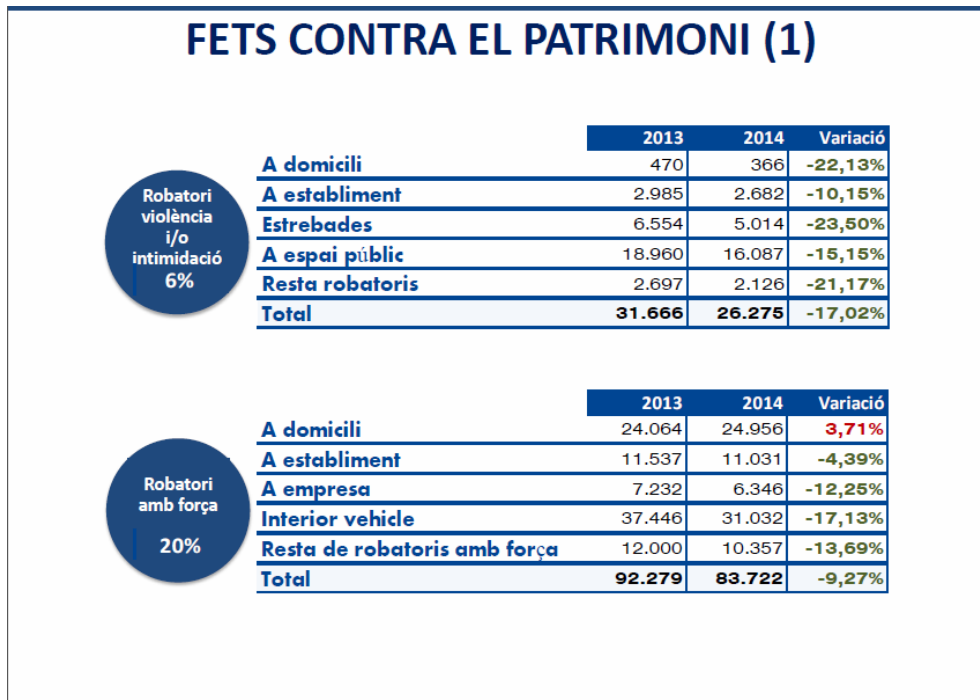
FETS CONTRA EL PATRIMONI (1)

Robatori violència i/o intimidació
6%

| | 2013 | 2014 | Variació |
|---|---|---|---|
| A domicili | 470 | 366 | -22,13% |
| A establiment | 2.985 | 2.682 | -10,15% |
| Estrebades | 6.554 | 5.014 | -23,50% |
| A espai públic | 18.960 | 16.087 | -15,15% |
| Resta robatoris | 2.697 | 2.126 | -21,17% |
| Total | 31.666 | 26.275 | -17,02% |

Robatori amb força
20%

| | 2013 | 2014 | Variació |
|---|---|---|---|
| A domicili | 24.064 | 24.956 | 3,71% |
| A establiment | 11.537 | 11.031 | -4,39% |
| A empresa | 7.232 | 6.346 | -12,25% |
| Interior vehicle | 37.446 | 31.032 | -17,13% |
| Resta de robatoris amb força | 12.000 | 10.357 | -13,69% |
| Total | 92.279 | 83.722 | -9,27% |